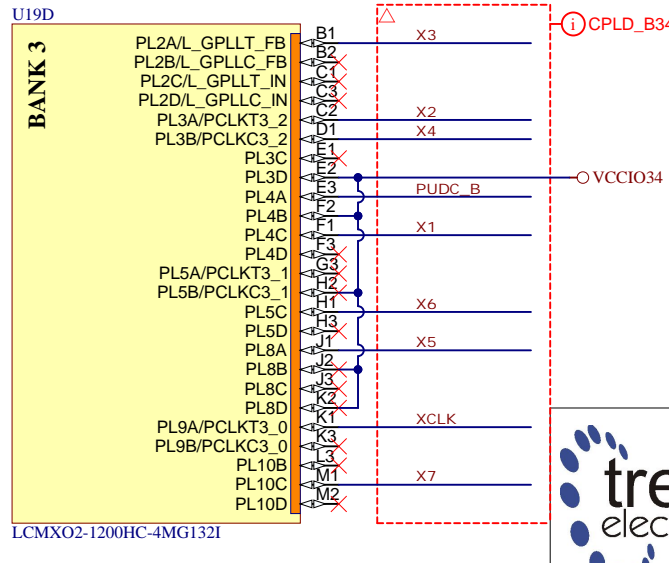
U19D

BANK 3

PL2A/L_GPLLT_FB
PL2B/L_GPLLC_FB
PL2C/L_GPLLT_IN
PL2D/L_GPLLC_IN
PL3A/PCLKT3_2
PL3B/PCLKC3_2
PL3C
PL3D
PL4A
PL4B
PL4C
PL4D
PL5A/PCLKT3_1
PL5B/PCLKC3_1
PL5C
PL5D
PL8A
PL8B
PL8C
PL8D
PL9A/PCLKT3_0
PL9B/PCLKC3_0
PL10B
PL10C
PL10D

B1
B2
C1
C3
C2
D1
E1
E2
E3
F2
F1
F3
G3
H2
H1
H3
J1
J2
J3
K2
K1
K3
L3
M1
M2

X3
X2
X4
PUDC_B
X1
X6
X5
XCLK
X7

CPLD_B34
VCCIO34

LCMXO2-1200HC-4MG132I

tre
elec